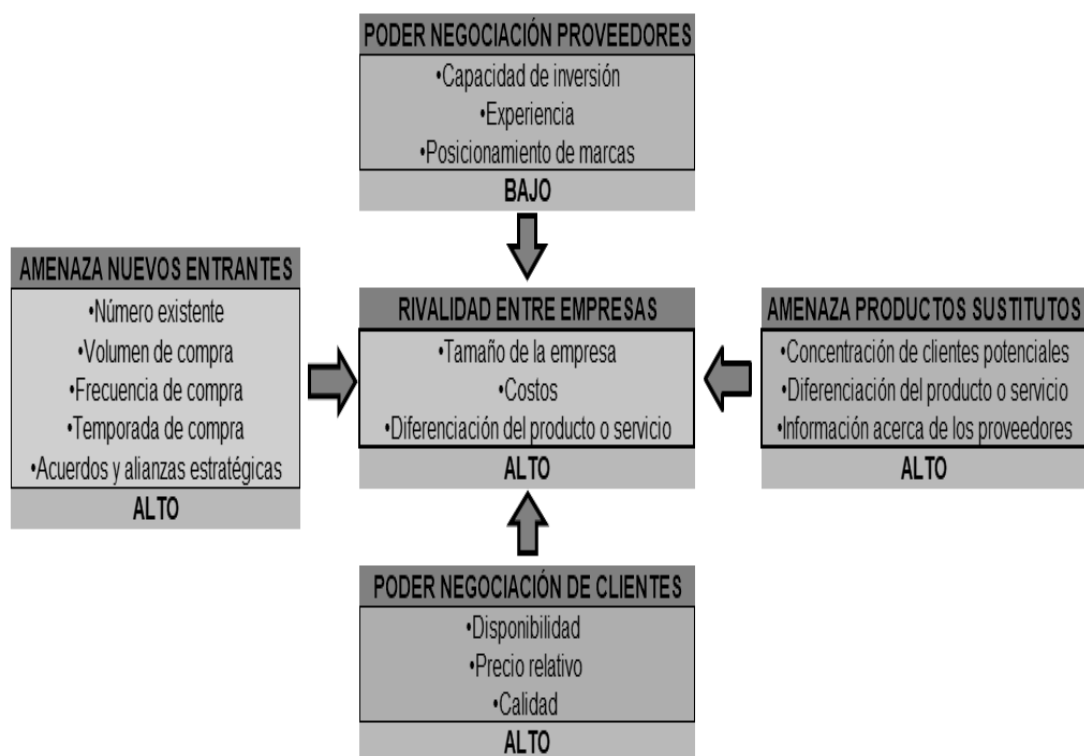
PODER NEGOCIACIÓN PROVEEDORES
•Capacidad de inversión
•Experiencia
•Posicionamiento de marcas
BAJO

AMENAZA NUEVOS ENTRANTES
•Número existente
•Volumen de compra
•Frecuencia de compra
•Temporada de compra
•Acuerdos y alianzas estratégicas
ALTO

RIVALIDAD ENTRE EMPRESAS
•Tamaño de la empresa
•Costos
•Diferenciación del producto o servicio
ALTO

AMENAZA PRODUCTOS SUSTITUTOS
•Concentración de clientes potenciales
•Diferenciación del producto o servicio
•Información acerca de los proveedores
ALTO

PODER NEGOCIACIÓN DE CLIENTES
•Disponibilidad
•Precio relativo
•Calidad
ALTO